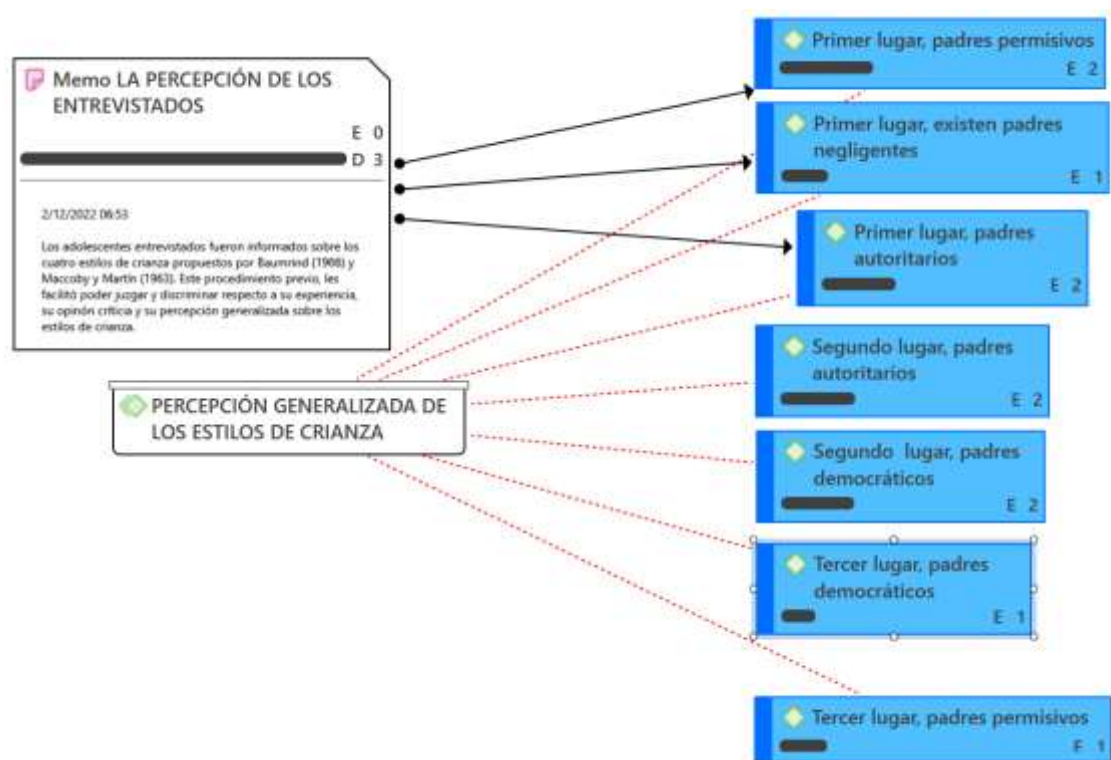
Memo LA PERCEPCIÓN DE LOS ENTREVISTADOS

E 0

D 3

2/12/2022 06:53

Los adolescentes entrevistados fueron informados sobre los cuatro estilos de crianza propuestos por Baumrind (1966) y Maccoby y Martin (1983). Este procedimiento previo, les facilitó poder juzgar y discriminar respecto a su experiencia, su opinón crítica y su percepción generalizada sobre los estilos de crianza.

PERCEPCIÓN GENERALIZADA DE LOS ESTILOS DE CRIANZA

Primer lugar, padres permisivos

E 2

Primer lugar, existen padres negligentes

E 1

Primer lugar, padres autoritarios

E 2

Segundo lugar, padres autoritarios

E 2

Segundo lugar, padres democráticos

E 2

Tercer lugar, padres democráticos

E 1

Tercer lugar, padres permisivos

E 1